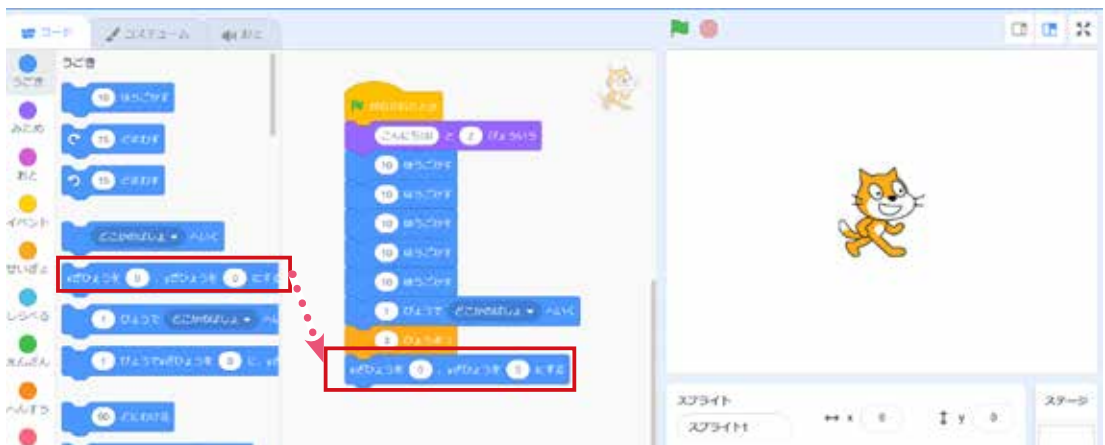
コード　コスチューム　おと

うごき

うごき
みため
おと
イベント
せいぎょ
しらべる
えんざん
へんすう

10 ほうごかす
15 どまわす
15 どまわす
どこかのばしょ へいく
xざひょうを 0 、yざひょうを 0 にする
1 びょうで どこかのばしょ へいく
1 びょうでxざひょうを 0 に、y
90 どにむける

がおされたとき
こんにちは！ と 2 びょうかんいう
10 ほうごかす
10 ほうごかす
10 ほうごかす
10 ほうごかす
10 ほうごかす
1 びょうで どこかのばしょ へいく
1 びょうまつ
xざひょうを 0 、yざひょうを 0 にする

スプライト
スプライト1
x 0
y 0
ステージ